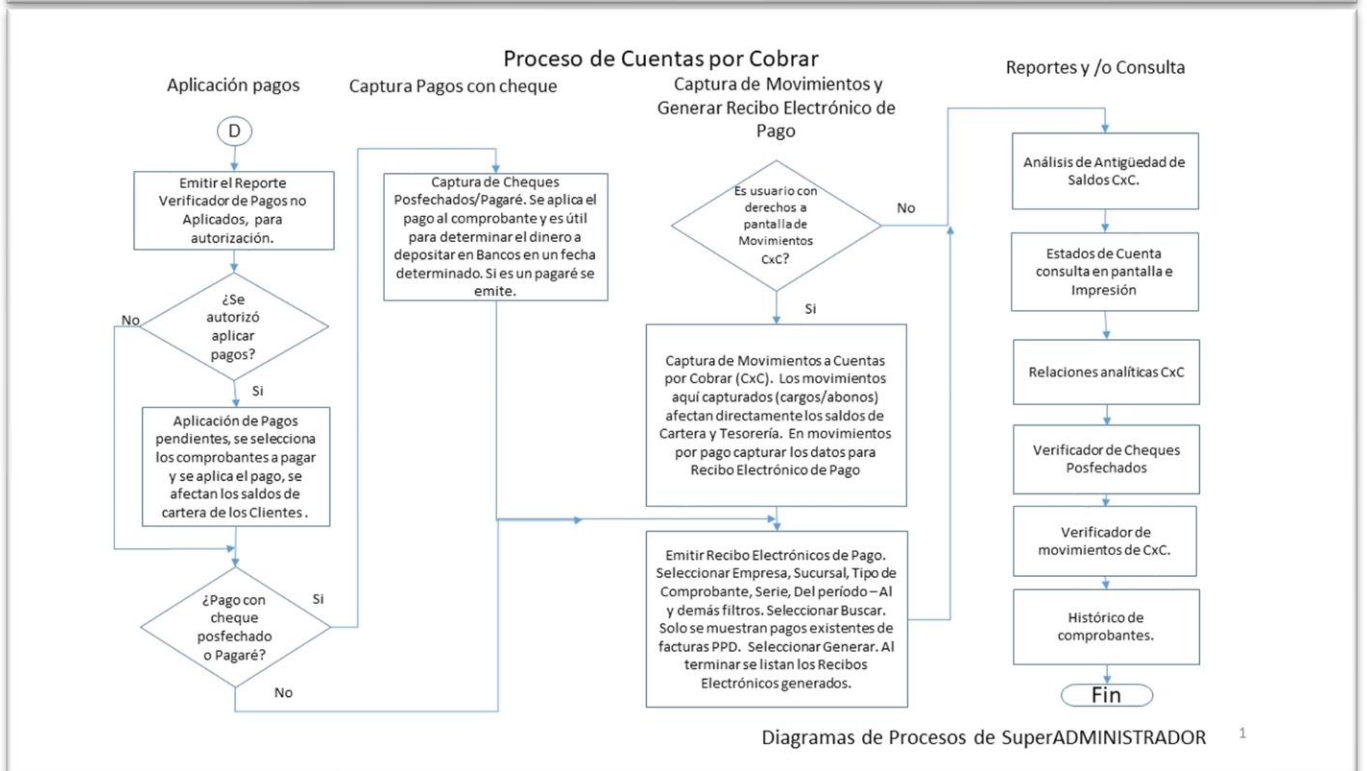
Proceso de Cuentas por Cobrar

Aplicación pagos

D

Emitir el Reporte Verificador de Pagos no Aplicados, para autorización.

¿Se autorizó aplicar pagos?

No

Si

Aplicación de Pagos pendientes, se selecciona los comprobantes a pagar y se aplica el pago, se afectan los saldos de cartera de los Clientes .

¿Pago con cheque posfechado o Pagaré?

Si

No

Captura Pagos con cheque

Captura de Cheques Posfechados/Pagaré. Se aplica el pago al comprobante y es útil para determinar el dinero a depositar en Bancos en un fecha determinado. Si es un pagaré se emite.

Captura de Movimientos y Generar Recibo Electrónico de Pago

Es usuario con derechos a pantalla de Movimientos CxC?

No

Si

Captura de Movimientos a Cuentas por Cobrar (CxC). Los movimientos aquí capturados (cargos/abonos) afectan directamente los saldos de Cartera y Tesorería. En movimientos por pago capturar los datos para Recibo Electrónico de Pago

Emitir Recibo Electrónicos de Pago. Seleccionar Empresa, Sucursal, Tipo de Comprobante, Serie, Del período – Al y demás filtros. Seleccionar Buscar. Solo se muestran pagos existentes de facturas PPD. Seleccionar Generar. Al terminar se listan los Recibos Electrónicos generados.

Reportes y /o Consulta

Análisis de Antigüedad de Saldos CxC.

Estados de Cuenta consulta en pantalla e Impresión

Relaciones analíticas CxC

Verificador de Cheques Posfechados

Verificador de movimientos de CxC.

Histórico de comprobantes.

Fin

Diagramas de Procesos de SuperADMINISTRADOR 1